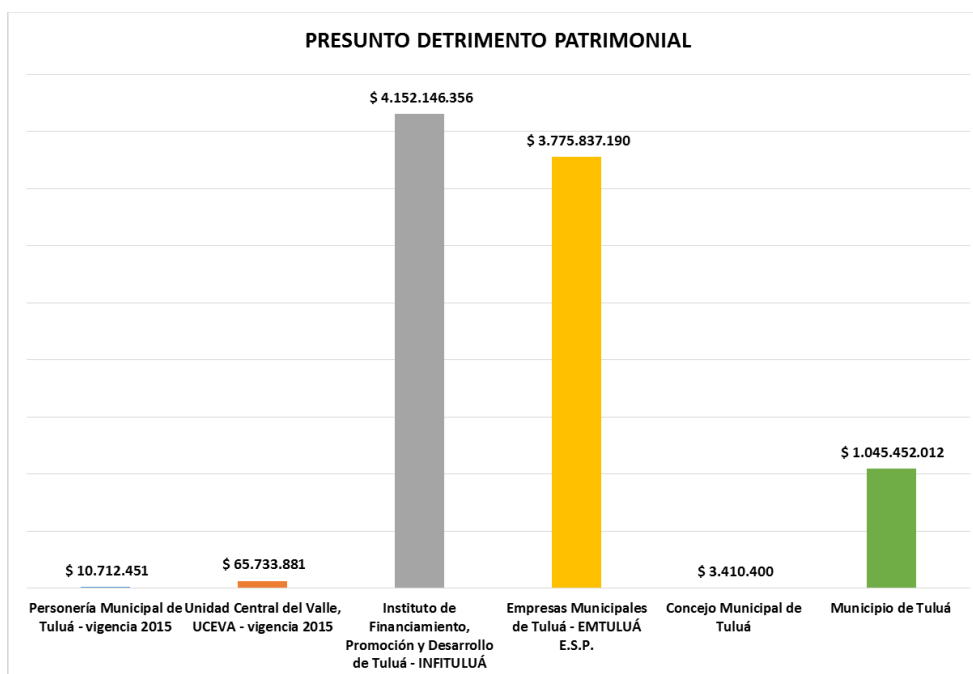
PRESUNTO DETRIMENTO PATRIMONIAL

$ 10.712.451

$ 65.733.881

$ 4.152.146.356

$ 3.775.837.190

$ 3.410.400

$ 1.045.452.012

Personería Municipal de Tuluá - vigencia 2015

Unidad Central del Valle, UCEVA - vigencia 2015

Instituto de Financiamiento, Promoción y Desarrollo de Tuluá - INFITULUÁ

Empresas Municipales de Tuluá - EMTULUÁ E.S.P.

Concejo Municipal de Tuluá

Municipio de Tuluá